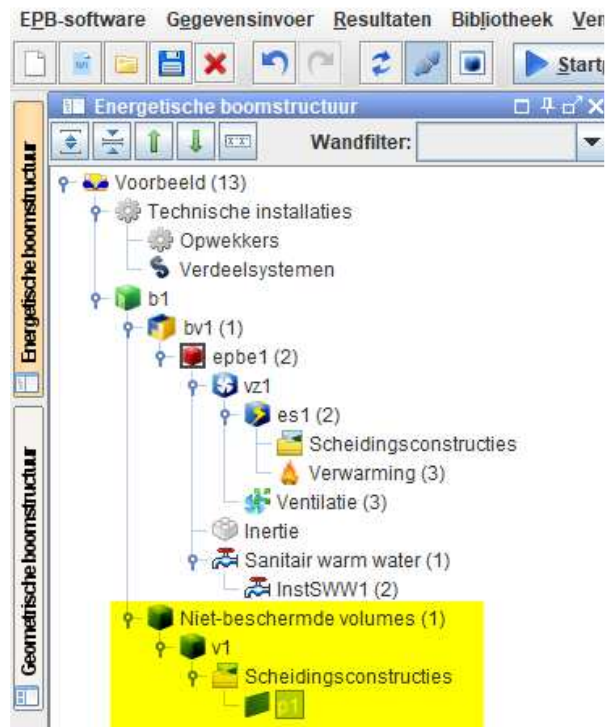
EPB-software Gegevensinvoer Resultaten Bibliotheek Ver

Start

Energetische boomstructuur

Wandfilter:

Energetische boomstructuur

Geometrische boomstructuur

Voorbeeld (13)
Technische installaties
Opwekkers
Verdeelsystemen
b1
bv1 (1)
epbe1 (2)
vz1
es1 (2)
Scheidingsconstructies
Verwarming (3)
Ventilatie (3)
Inertie
Sanitair warm water (1)
InstSWW1 (2)
Niet-beschermde volumes (1)
v1
Scheidingsconstructies
p1